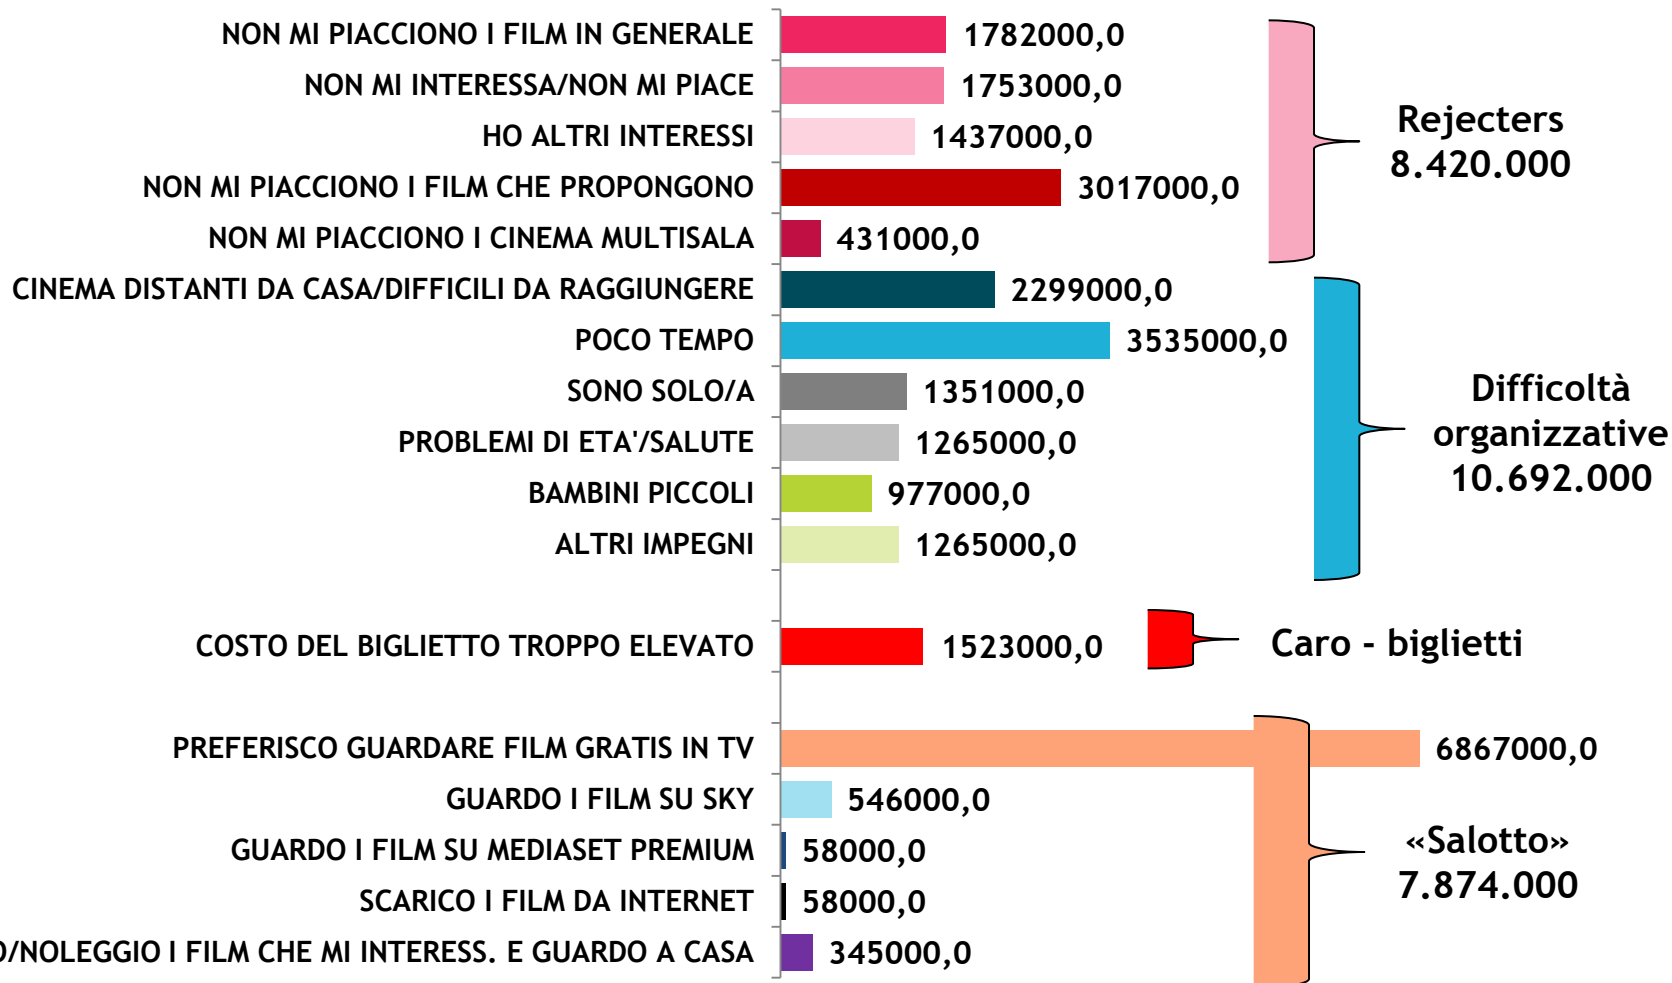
NON MI PIACCIONO I FILM IN GENERALE 1782000,0
NON MI INTERESSA/NON MI PIACE 1753000,0
HO ALTRI INTERESSI 1437000,0
NON MI PIACCIONO I FILM CHE PROPONGONO 3017000,0
NON MI PIACCIONO I CINEMA MULTISALA 431000,0
CINEMA DISTANTI DA CASA/DIFFICILI DA RAGGIUNGERE 2299000,0
POCO TEMPO 3535000,0
SONO SOLO/A 1351000,0
PROBLEMI DI ETA'/SALUTE 1265000,0
BAMBINI PICCOLI 977000,0
ALTRI IMPEGNI 1265000,0
COSTO DEL BIGLIETTO TROPPO ELEVATO 1523000,0
PREFERISCO GUARDARE FILM GRATIS IN TV 6867000,0
GUARDO I FILM SU SKY 546000,0
GUARDO I FILM SU MEDIASET PREMIUM 58000,0
SCARICO I FILM DA INTERNET 58000,0
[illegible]/NOLEGGIO I FILM CHE MI INTERESS. E GUARDO A CASA 345000,0

Rejecters
8.420.000

Difficoltà organizzative
10.692.000

Caro - biglietti

«Salotto»
7.874.000